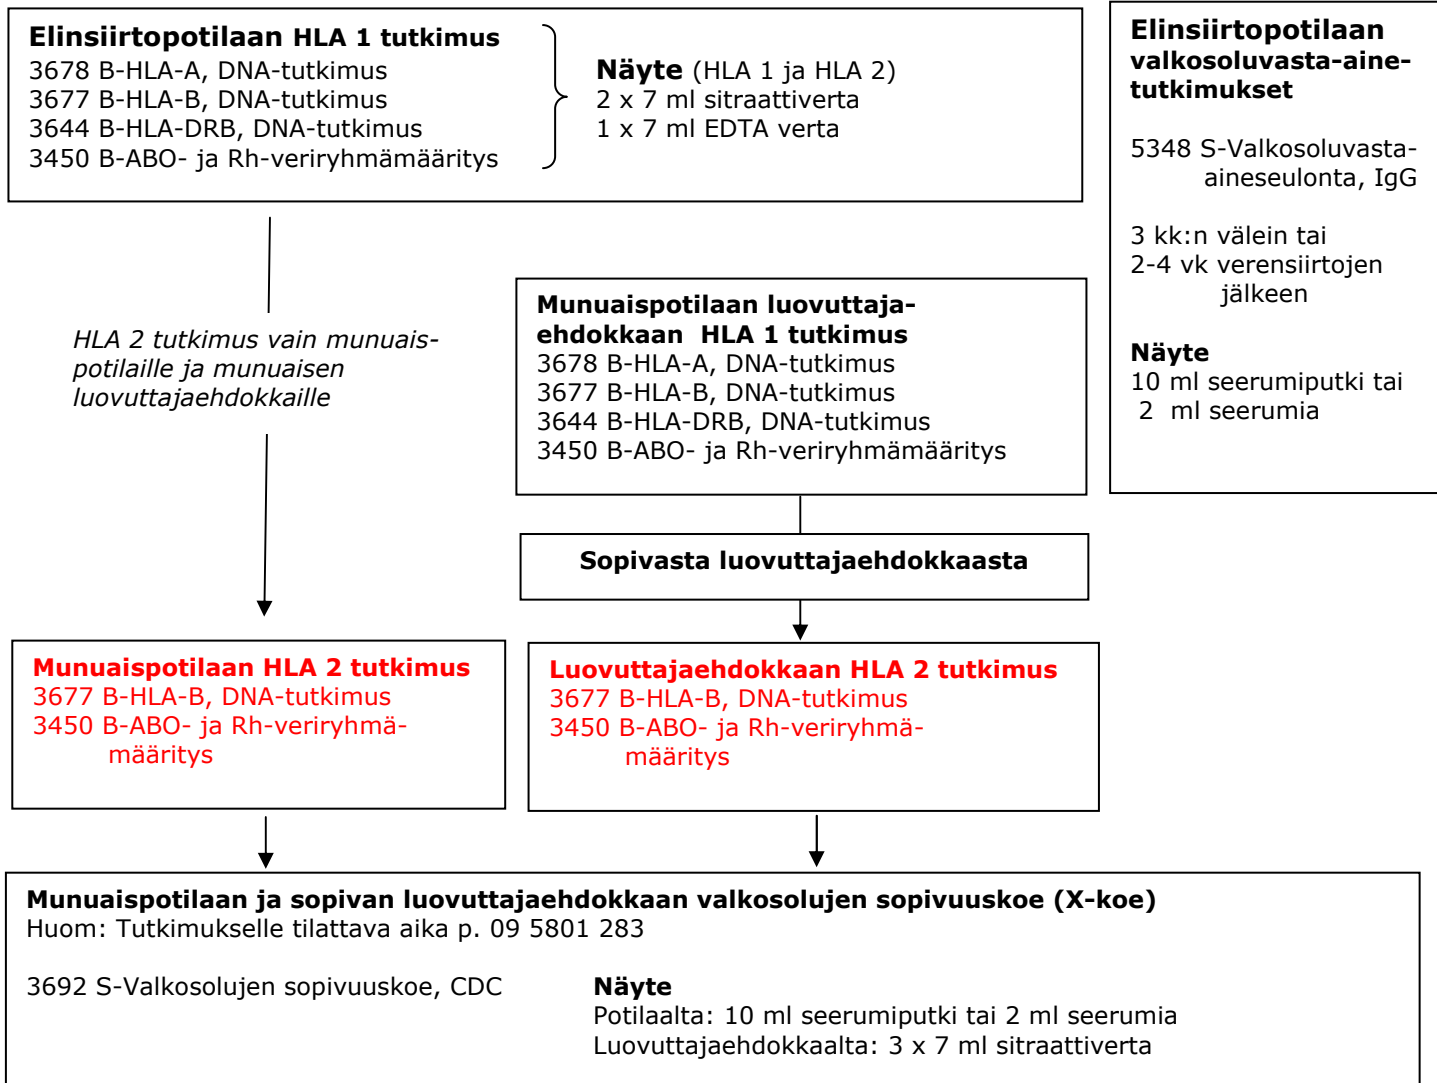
Elinsiirtopotilaan HLA 1 tutkimus
3678 B-HLA-A, DNA-tutkimus
3677 B-HLA-B, DNA-tutkimus
3644 B-HLA-DRB, DNA-tutkimus
3450 B-ABO- ja Rh-veriryhmämääritys

Näyte (HLA 1 ja HLA 2)
2 x 7 ml sitraattiverta
1 x 7 ml EDTA verta

Elinsiirtopotilaan valkosoluvasta-ainetutkimukset

5348 S-Valkosoluvasta-aineseulonta, IgG

3 kk:n välein tai
2-4 vk verensiirtojen jälkeen

Näyte
10 ml seerumiputki tai
2 ml seerumia

HLA 2 tutkimus vain munuaispotilaille ja munuaisen luovuttajaehdokkaille

Munuaispotilaan luovuttajaehdokkaan HLA 1 tutkimus
3678 B-HLA-A, DNA-tutkimus
3677 B-HLA-B, DNA-tutkimus
3644 B-HLA-DRB, DNA-tutkimus
3450 B-ABO- ja Rh-veriryhmämääritys

Sopivasta luovuttajaehdokkaasta

Munuaispotilaan HLA 2 tutkimus
3677 B-HLA-B, DNA-tutkimus
3450 B-ABO- ja Rh-veriryhmämääritys

Luovuttajaehdokkaan HLA 2 tutkimus
3677 B-HLA-B, DNA-tutkimus
3450 B-ABO- ja Rh-veriryhmämääritys

Munuaispotilaan ja sopivan luovuttajaehdokkaan valkosolujen sopivuuskoe (X-koe)
Huom: Tutkimukselle tilattava aika p. 09 5801 283

3692 S-Valkosolujen sopivuuskoe, CDC

Näyte
Potilaalta: 10 ml seerumiputki tai 2 ml seerumia
Luovuttajaehdokkaalta: 3 x 7 ml sitraattiverta